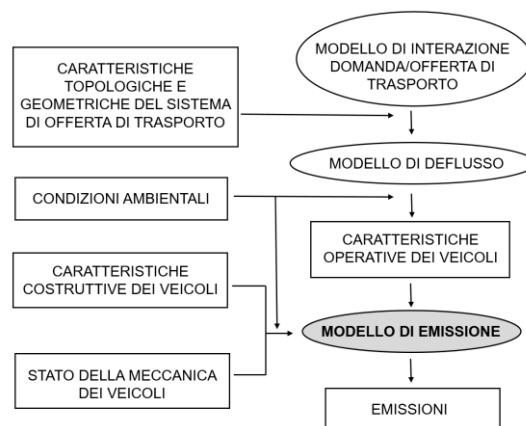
CARATTERISTICHE TOPOLOGICHE E GEOMETRICHE DEL SISTEMA DI OFFERTA DI TRASPORTO

MODELLO DI INTERAZIONE DOMANDA/OFFERTA DI TRASPORTO

MODELLO DI DEFLUSSO

CONDIZIONI AMBIENTALI

CARATTERISTICHE OPERATIVE DEI VEICOLI

CARATTERISTICHE COSTRUTTIVE DEI VEICOLI

MODELLO DI EMISSIONE

STATO DELLA MECCANICA DEI VEICOLI

EMISSIONI